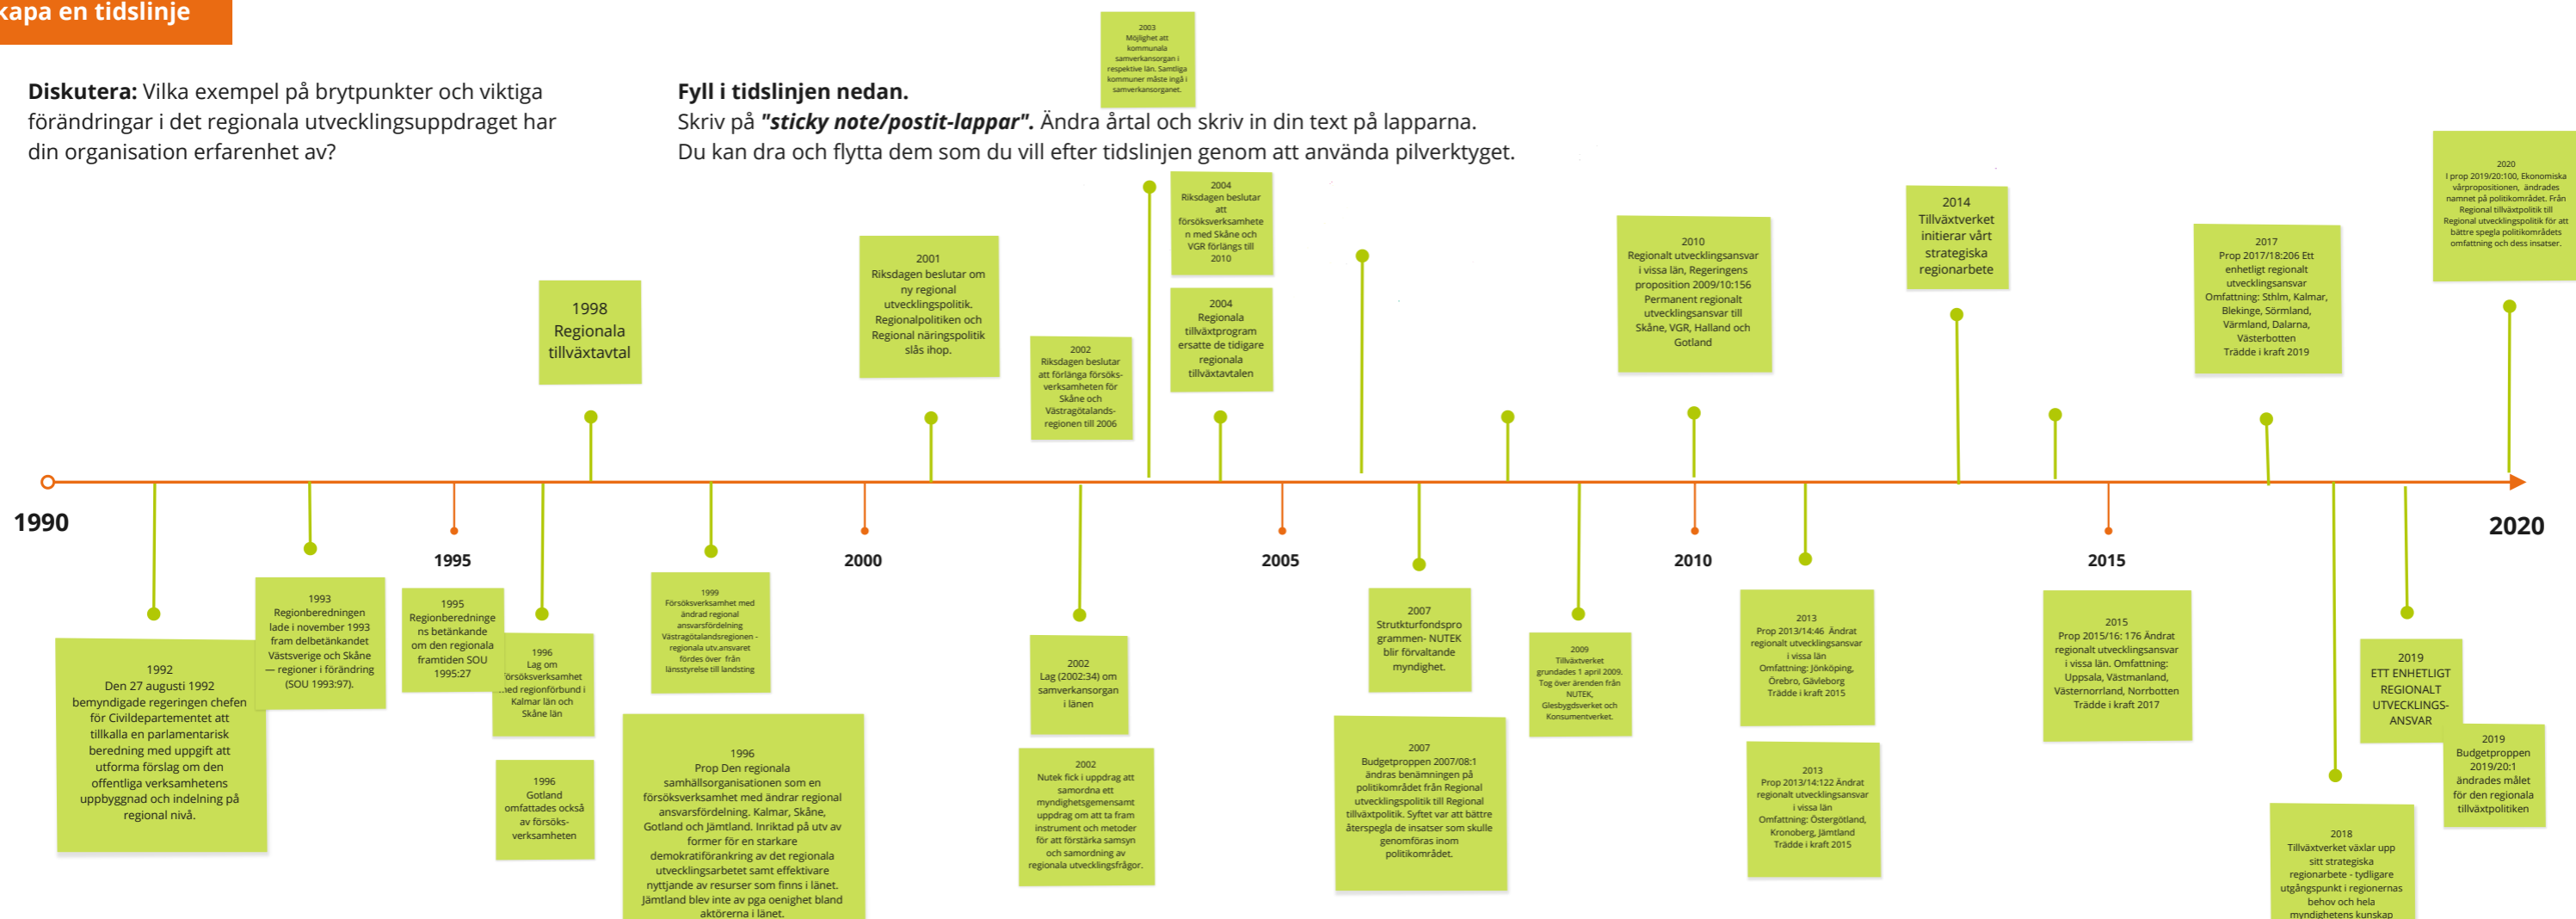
kapa en tidslinje

**Diskutera:** Vilka exempel på brytpunkter och viktiga förändringar i det regionala utvecklingsuppdraget har din organisation erfarenhet av?

**Fyll i tidslinjen nedan.**
Skriv på ***"sticky note/postit-lappar"***. Ändra årtal och skriv in din text på lapparna.
Du kan dra och flytta dem som du vill efter tidslinjen genom att använda pilverktyget.

2003
Möjlighet att kommunala samverkansorgan i respektive län. Samtliga kommuner måste ingå i samverkansorganet.

1998
Regionala tillväxtavtal

2001
Riksdagen beslutar om ny regional utvecklingspolitik. Regionalpolitiken och Regional näringspolitik slås ihop.

2002
Riksdagen beslutar att förlänga försöksverksamheten för Skåne och Västragötalandsregionen till 2006

2004
Riksdagen beslutar att försöksverksamheten med Skåne och VGR förlängs till 2010

2004
Regionala tillväxtprogram ersatte de tidigare regionala tillväxtavtalen

2010
Regionalt utvecklingsansvar i vissa län, Regeringens proposition 2009/10:156 Permanent regionalt utvecklingsansvar till Skåne, VGR, Halland och Gotland

2014
Tillväxtverket initierar vårt strategiska regionarbete

2017
Prop 2017/18:206 Ett enhetligt regionalt utvecklingsansvar Omfattning: Sthlm, Kalmar, Blekinge, Sörmland, Värmland, Dalarna, Västerbotten Trädde i kraft 2019

2020
I prop 2019/20:100, Ekonomiska vårpropositionen, ändrades namnet på politikområdet. Från Regional tillväxtpolitik till Regional utvecklingspolitik för att bättre spegla politikområdets omfattning och dess insatser.

1990

1995

2000

2005

2010

2015

2020

1992
Den 27 augusti 1992 bemyndigade regeringen chefen för Civildepartementet att tillkalla en parlamentarisk beredning med uppgift att utforma förslag om den offentliga verksamhetens uppbyggnad och indelning på regional nivå.

1993
Regionberedningen lade i november 1993 fram delbetänkandet Västsverige och Skåne — regioner i förändring (SOU 1993:97).

1995
Regionberedningens betänkande om den regionala framtiden SOU 1995:27

1996
Lag om försöksverksamhet med regionförbund i Kalmar län och Skåne län

1996
Gotland omfattades också av försöksverksamheten

1999
Försöksverksamhet med ändrad regional ansvarsfördelning Västragötalandsregionen - regionala utv.ansvaret fördes över från länsstyrelse till landsting

1996
Prop Den regionala samhällsorganisationen som en försöksverksamhet med ändrar regional ansvarsfördelning. Kalmar, Skåne, Gotland och Jämtland. Inriktad på utv av former för en starkare demokratiförankring av det regionala utvecklingsarbetet samt effektivare nyttjande av resurser som finns i länet. Jämtland blev inte av pga oenighet bland aktörerna i länet.

2002
Lag (2002:34) om samverkansorgan i länen

2002
Nutek fick i uppdrag att samordna ett myndighetsgemensamt uppdrag om att ta fram instrument och metoder för att förstärka samsyn och samordning av regionala utvecklingsfrågor.

2007
Strukturfondsprogrammen- NUTEK blir förvaltande myndighet.

2007
Budgetproppen 2007/08:1 ändras benämningen på politikområdet från Regional utvecklingspolitik till Regional tillväxtpolitik. Syftet var att bättre återspegla de insatser som skulle genomföras inom politikområdet.

2009
Tillväxtverket grundades 1 april 2009. Tog över ärenden från NUTEK, Glesbygdsverket och Konsumentverket.

2013
Prop 2013/14:46 Ändrat regionalt utvecklingsansvar i vissa län Omfattning: Jönköping, Örebro, Gävleborg Trädde i kraft 2015

2013
Prop 2013/14:122 Ändrat regionalt utvecklingsansvar i vissa län Omfattning: Östergötland, Kronoberg, Jämtland Trädde i kraft 2015

2015
Prop 2015/16: 176 Ändrat regionalt utvecklingsansvar i vissa län. Omfattning: Uppsala, Västmanland, Västernorrland, Norrbotten Trädde i kraft 2017

2019
ETT ENHETLIGT REGIONALT UTVECKLINGSANSVAR

2019
Budgetproppen 2019/20:1 ändrades målet för den regionala tillväxtpolitiken

2018
Tillväxtverket växlar upp sitt strategiska regionarbete - tydligare utgångspunkt i regionernas behov och hela myndighetens kunskap